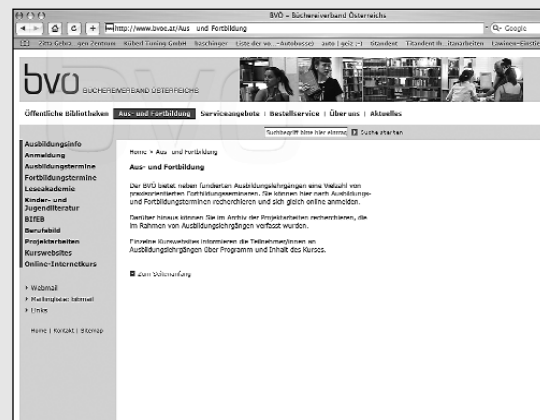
BVÖ – Büchereiverband Österreichs

http://www.bvoe.at/Aus- und Fortbildung

Google

Zeta Gelbe... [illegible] Zentrum Robert Tuning GmbH Baschinger Liste der ... Autobusse auto | geiz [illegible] titandent Titandent th... itarbeiten Lawinen-Events

bvö BÜCHEREIVERBAND ÖSTERREICHS

Öffentliche Bibliotheken | Aus- und Fortbildung | Serviceangebote | Bestellservice | Über uns | Aktuelles

Suchbegriff hier eingeben | Suche starten

Ausbildungsinfo
Anmeldung
Ausbildungstermine
Fortbildungstermine
Leseakademie
Kinder- und Jugendliteratur
BIFEB
Berufsbild
Projektarbeiten
Kurswebsites
Online-Internetkurs

Webmail
Mailingliste Intranet
Links

Home | Kontakt | Sitemap

Home > Aus- und Fortbildung

Aus- und Fortbildung

Der BVÖ bietet neben fundierten Ausbildungslehrgängen eine Vielzahl von praxisorientierten Fortbildungsseminaren. Sie können hier nach Ausbildungs- und Fortbildungsterminen recherchieren und sich gleich online anmelden.

Darüber hinaus können Sie im Archiv der Projektarbeiten recherchieren, die im Rahmen von Ausbildungslehrgängen verfasst wurden.

Einzelne Kurswebsites informieren die TeilnehmerInnen an Ausbildungslehrgängen über Programm und Inhalt des Kurses.

Zum Seitenanfang